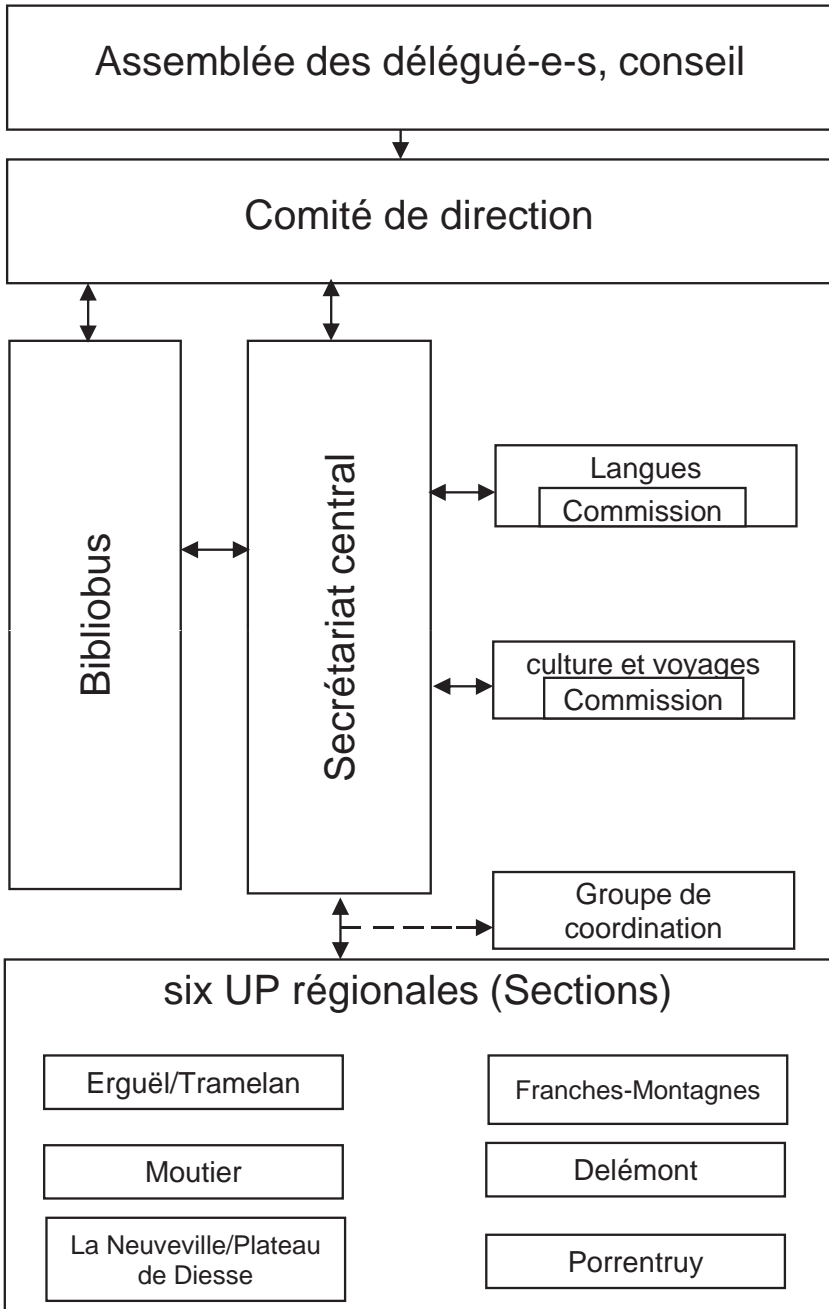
Assemblée des délégué-e-s, conseil

Comité de direction

Bibliobus

Secrétariat central

Langues
Commission

culture et voyages
Commission

Groupe de coordination

six UP régionales (Sections)

Erguël/Tramelan

Franches-Montagnes

Moutier

Delémont

La Neuveville/Plateau de Diesse

Porrentruy